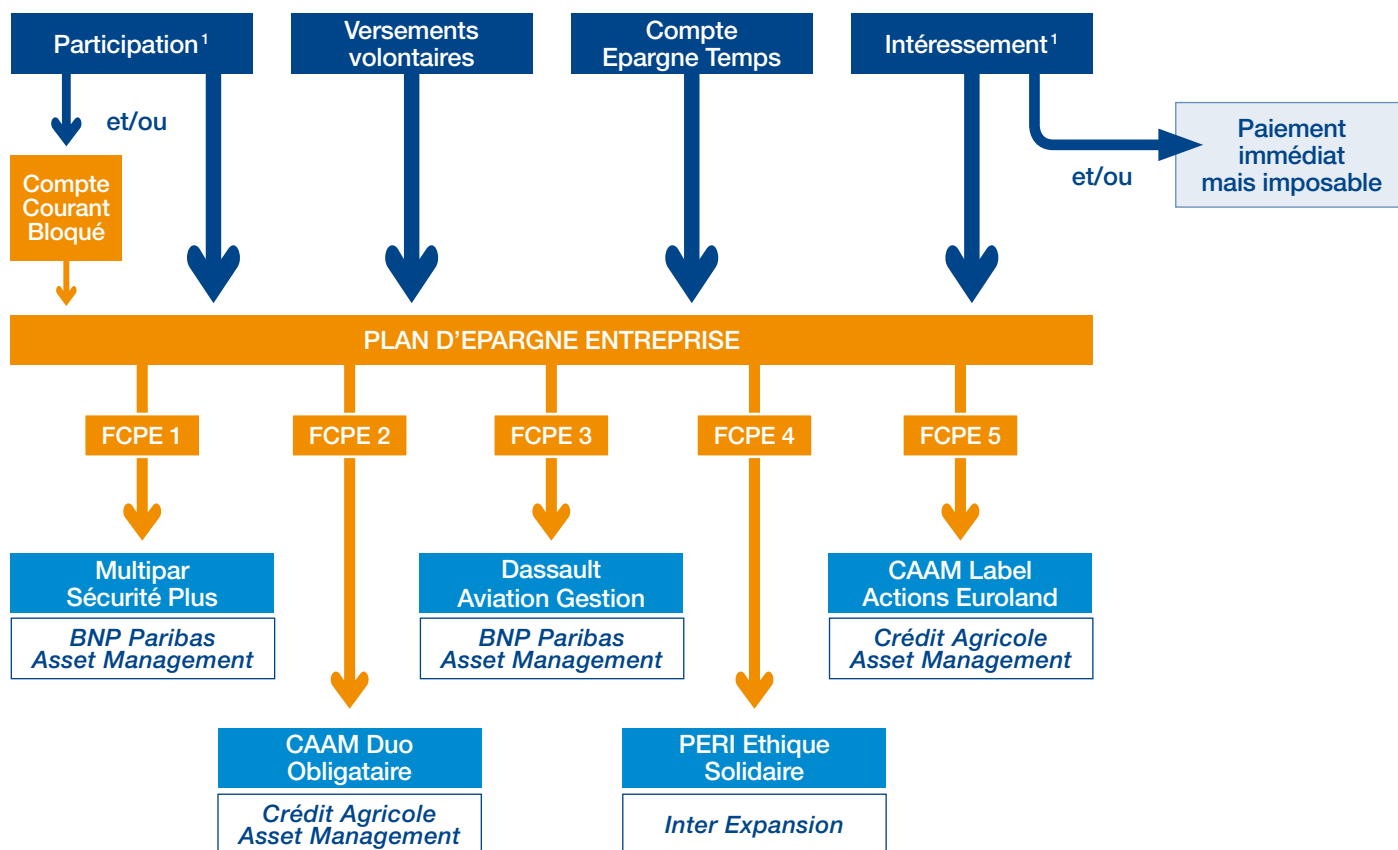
Participation$^1$

Versements volontaires

Compte Epargne Temps

Intéressement$^1$

et/ou

Paiement immédiat mais imposable

et/ou

Compte Courant Bloqué

PLAN D'EPARGNE ENTREPRISE

FCPE 1

FCPE 2

FCPE 3

FCPE 4

FCPE 5

Multipar Sécurité Plus

BNP Paribas Asset Management

Dassault Aviation Gestion

BNP Paribas Asset Management

CAAM Label Actions Euroland

Crédit Agricole Asset Management

CAAM Duo Obligataire

Crédit Agricole Asset Management

PERI Ethique Solidaire

Inter Expansion